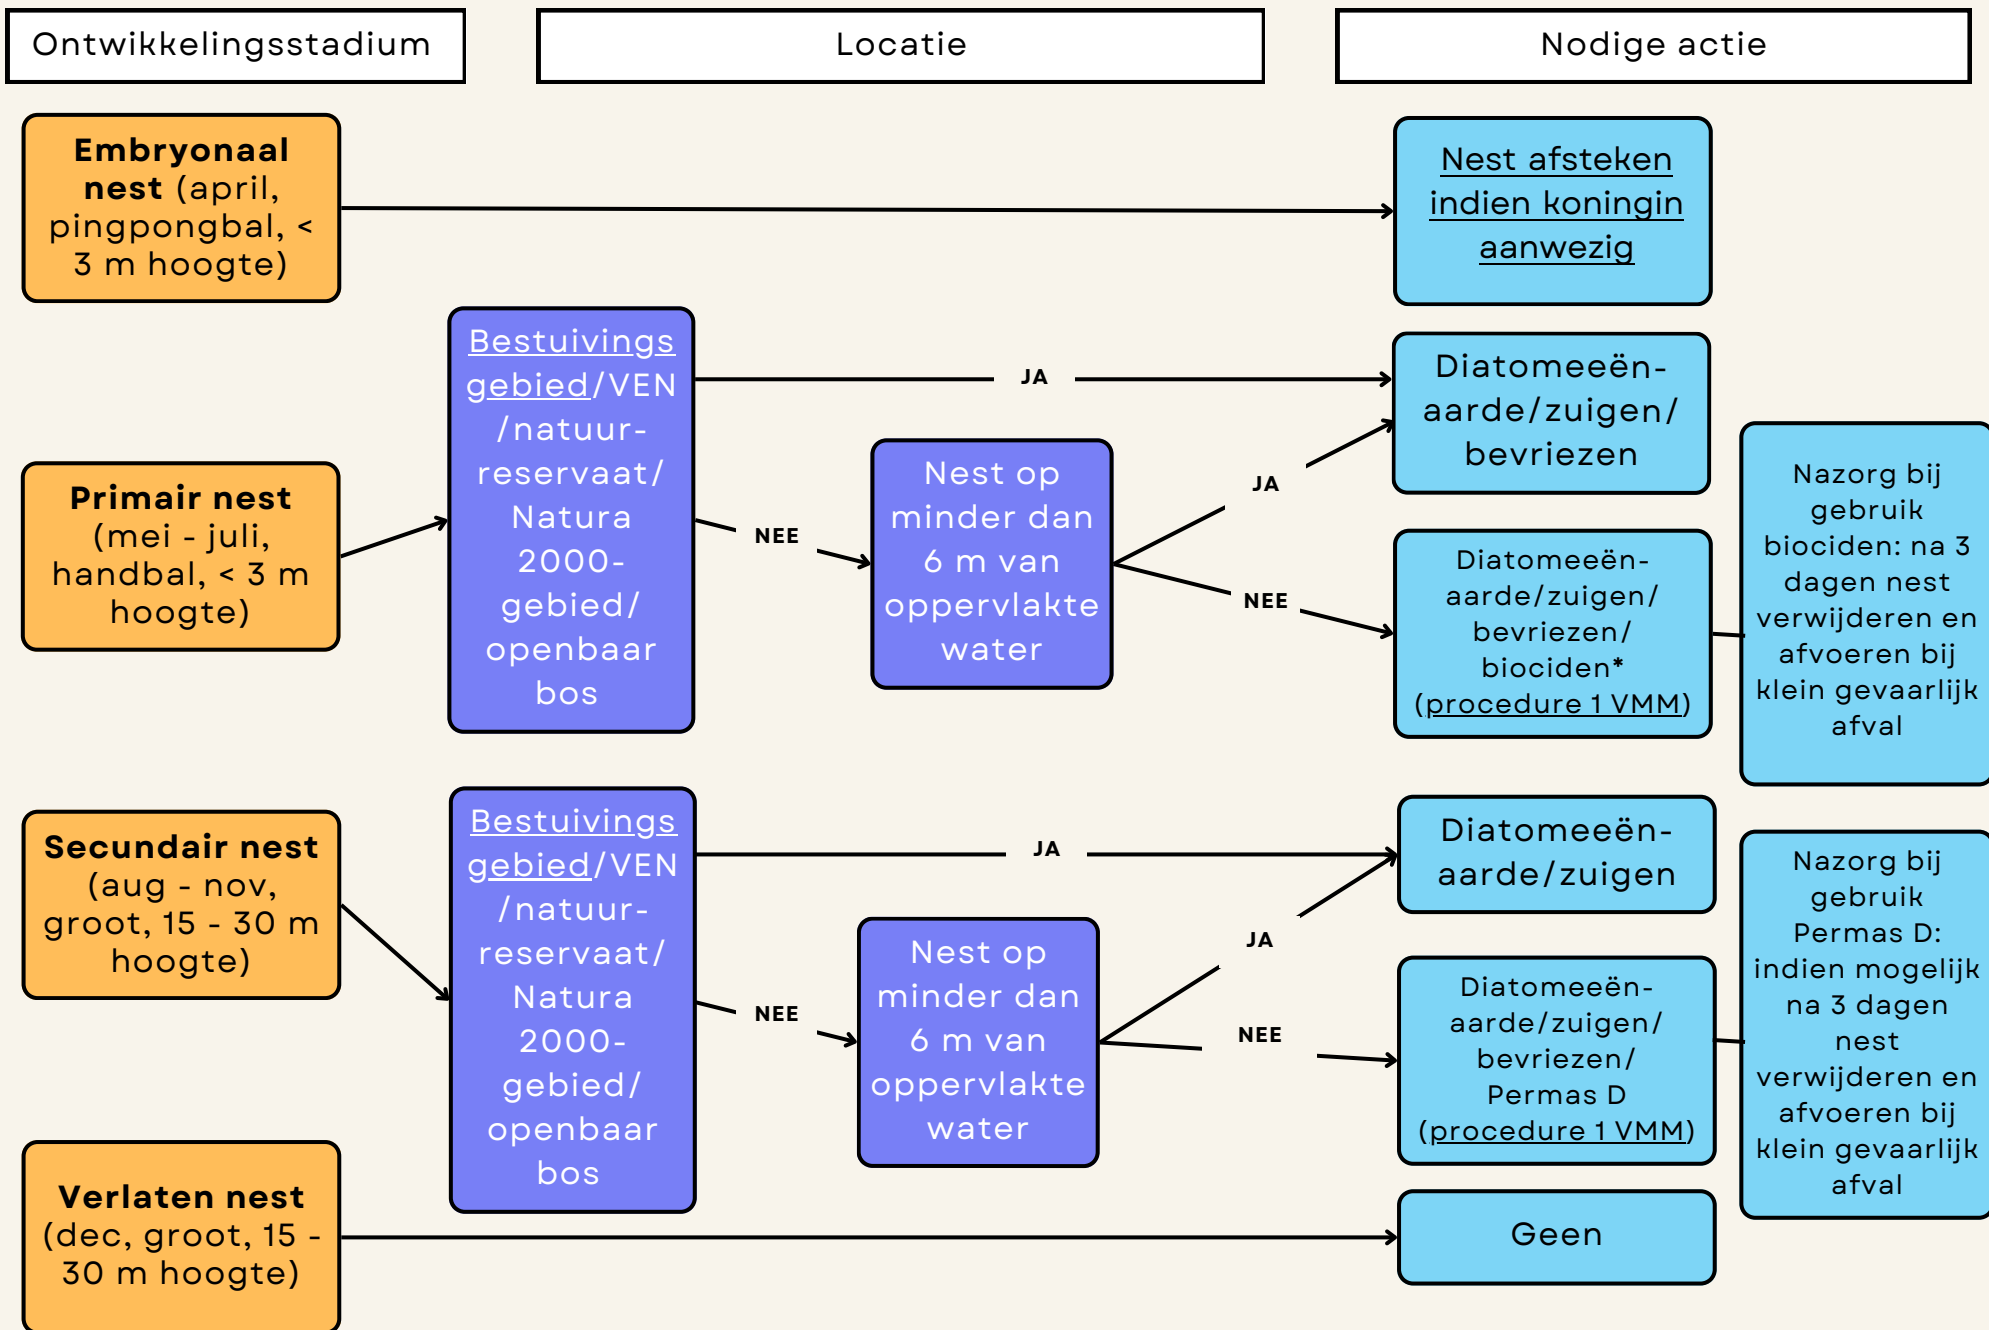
Ontwikkelingsstadium

Locatie

Nodige actie

Embryonaal nest (april, pingpongbal, < 3 m hoogte)

Nest afsteken indien koningin aanwezig

Bestuivingsgebied/VEN/natuurreservaat/Natura 2000-gebied/openbaar bos

JA

Diatomeeën-aarde/zuigen/bevriezen

Primair nest (mei - juli, handbal, < 3 m hoogte)

NEE

Nest op minder dan 6 m van oppervlakte water

JA

NEE

Diatomeeën-aarde/zuigen/bevriezen/biociden* (procedure 1 VMM)

Nazorg bij gebruik biociden: na 3 dagen nest verwijderen en afvoeren bij klein gevaarlijk afval

Secundair nest (aug - nov, groot, 15 - 30 m hoogte)

Bestuivingsgebied/VEN/natuurreservaat/Natura 2000-gebied/openbaar bos

JA

Diatomeeën-aarde/zuigen

NEE

Nest op minder dan 6 m van oppervlakte water

JA

NEE

Diatomeeën-aarde/zuigen/bevriezen/Permas D (procedure 1 VMM)

Nazorg bij gebruik Permas D: indien mogelijk na 3 dagen nest verwijderen en afvoeren bij klein gevaarlijk afval

Verlaten nest (dec, groot, 15 - 30 m hoogte)

Geen